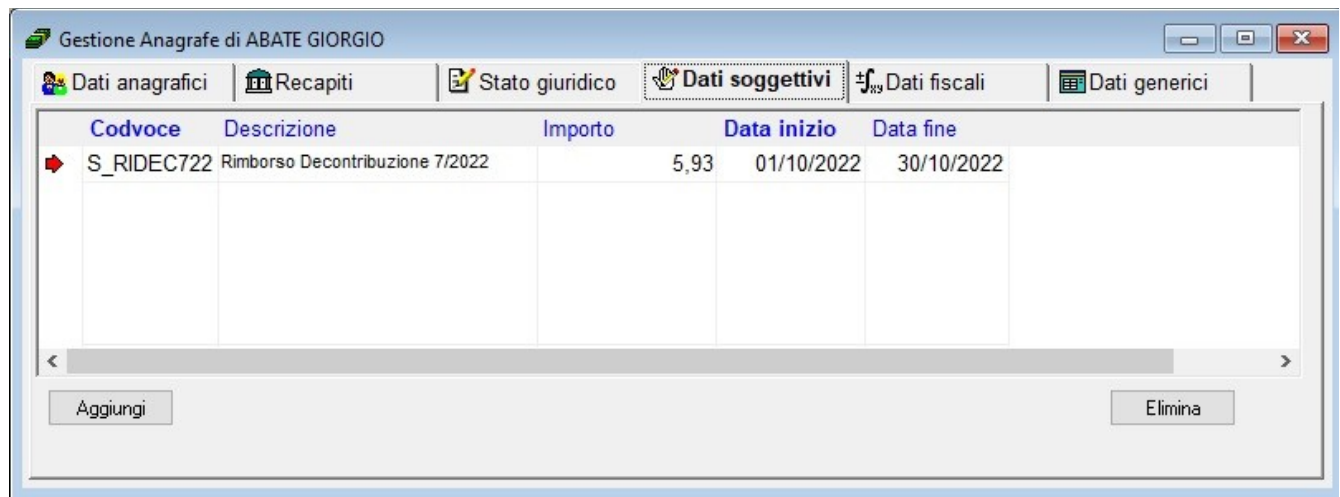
Gestione Anagrafe di ABATE GIORGIO

Dati anagrafici | Recapiti | Stato giuridico | Dati soggettivi | Dati fiscali | Dati generici

| Codvoce | Descrizione | Importo | Data inizio | Data fine |
|---|---|---|---|---|
| S_RIDEC722 | Rimborso Decontribuzione 7/2022 | 5,93 | 01/10/2022 | 30/10/2022 |

Aggiungi

Elimina